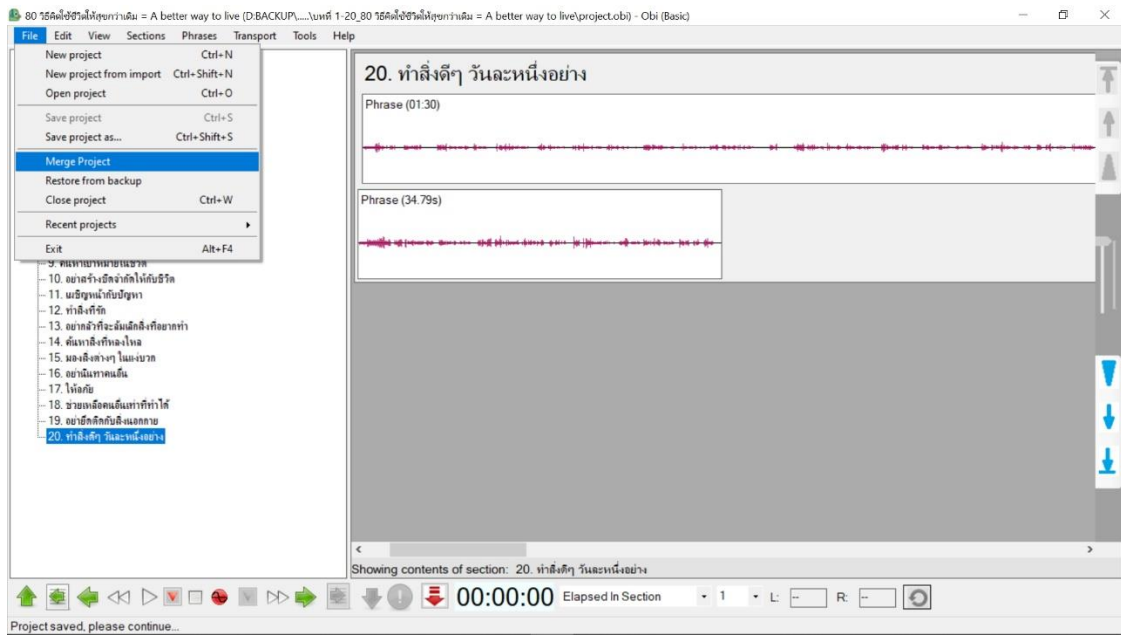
80 วิธีคิดใช้ชีวิตให้สุขกว่าเดิม = A better way to live (D:BACKUP\.....\บทที่ 1-20_80 วิธีคิดใช้ชีวิตให้สุขกว่าเดิม = A better way to live\project.obi) - Obi (Basic)

File Edit View Sections Phrases Transport Tools Help

New project Ctrl+N
New project from import Ctrl+Shift+N
Open project Ctrl+O
Save project Ctrl+S
Save project as... Ctrl+Shift+S
Merge Project
Restore from backup
Close project Ctrl+W
Recent projects
Exit Alt+F4

9. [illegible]
10. อย่าสร้างข้อจำกัดให้กับชีวิต
11. เผชิญหน้ากับปัญหา
12. ทำสิ่งที่รัก
13. อย่ากลัวที่จะล้มเลิกสิ่งที่อยากทำ
14. ค้นหาสิ่งที่หลงใหล
15. มองสิ่งต่างๆ ในแง่บวก
16. อย่านินทาคนอื่น
17. ให้อภัย
18. ช่วยเหลือคนอื่นเท่าที่ทำได้
19. อย่ายึดติดกับสิ่งนอกกาย
20. ทำสิ่งดีๆ วันละหนึ่งอย่าง

20. ทำสิ่งดีๆ วันละหนึ่งอย่าง

Phrase (01:30)

Phrase (34.79s)

Showing contents of section: 20. ทำสิ่งดีๆ วันละหนึ่งอย่าง

00:00:00 Elapsed In Section 1 L: R:

Project saved, please continue...